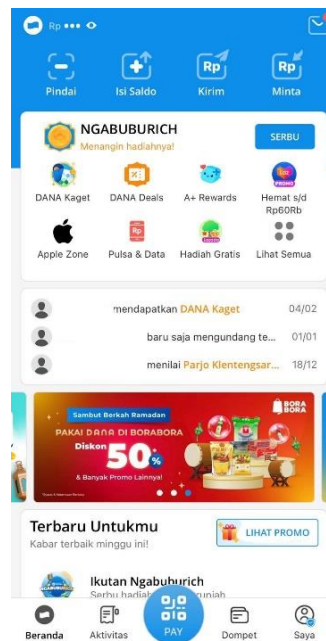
Rp ••••

Pindai
Isi Saldo
Rp
Kirim
Rp
Minta

NGABUBURICH
Menangin hadiahnya!
SERBU

DANA Kaget
DANA Deals
A+ Rewards
Hemat s/d Rp60Rb
Apple Zone
Pulsa & Data
Hadiah Gratis
Lihat Semua

mendapatkan DANA Kaget 04/02
baru saja mengundang te... 01/01
menilai Parjo Klentengsar... 18/12

Sambut Berkah Ramadan
BORA BORA
PAKAI DANA DI BORABORA
Diskon 50%
& Banyak Promo Lainnya!

Terbaru Untukmu
Kabar terbaik minggu ini!
LIHAT PROMO

Ikutan Ngabuburich
Serbu hadiah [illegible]

Beranda
Aktivitas
PAY
Dompet
Saya